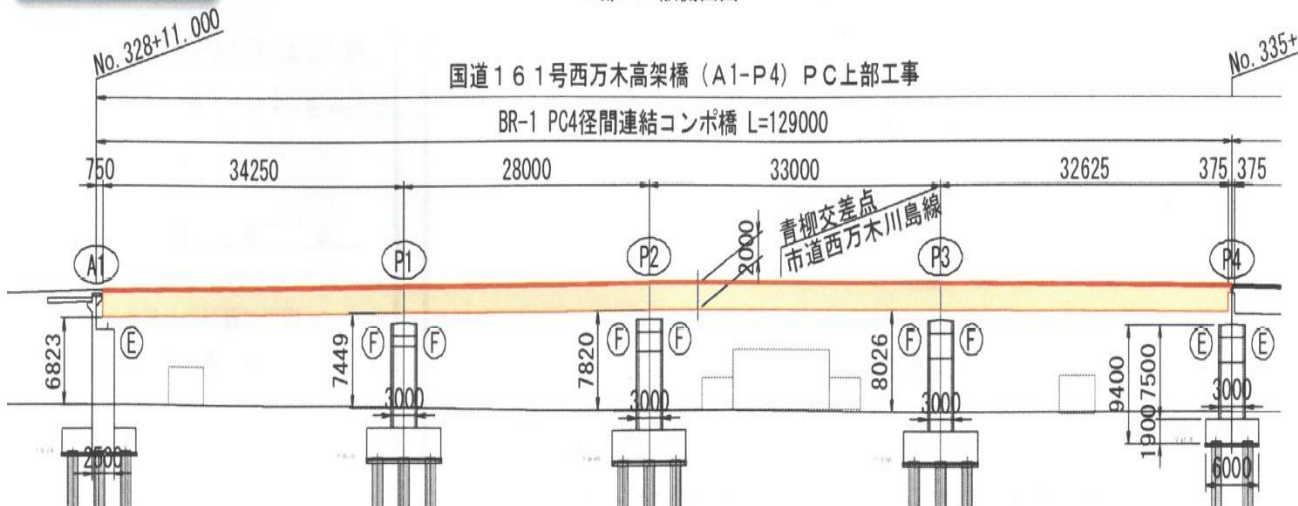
No. 328+11.000

No. 335+

国道１６１号西万木高架橋（A1-P4）PC上部工事

BR-1 PC4径間連結コンポ橋 L=129000

750 34250 28000 33000 32625 375 375

2000

青柳交差点
市道西万木川島線

A1 P1 P2 P3 P4

6823 Ⓔ

7449 Ⓕ Ⓕ

7820 Ⓕ Ⓕ

8026 Ⓕ Ⓕ

9400 7500 1900 Ⓔ Ⓔ

3000 3000 3000 3000

2500 6000